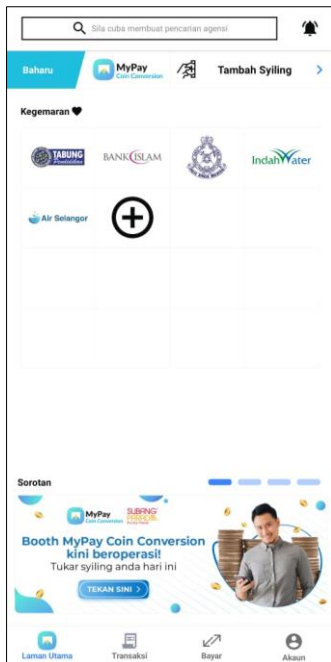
Sila cuba membuat pencarian agensi

Baharu

MyPay Coin Conversion

Tambah Syiling

Kegemaran

TABUNG Pendidikan

BANK ISLAM

IndahWater

Air Selangor

Sorotan

MyPay Coin Conversion

SUBANG PARADE

Booth MyPay Coin Conversion kini beroperasi!

Tukar syiling anda hari ini

TEKAN SINI

Laman Utama

Transaksi

Bayar

Akaun